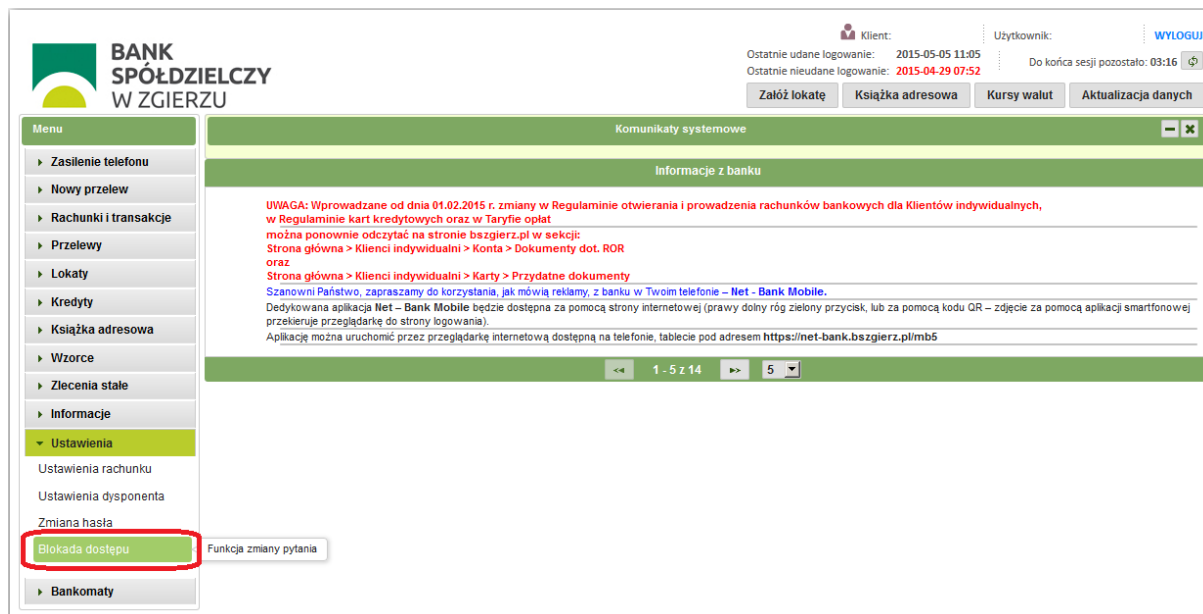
BANK SPÓŁDZIELCZY W ZGIERZU

Klient:
Użytkownik:
WYLOGUJ
Ostatnie udane logowanie: 2015-05-05 11:05
Ostatnie nieudane logowanie: 2015-04-29 07:52
Do końca sesji pozostało: 03:16

Załóż lokatę
Książka adresowa
Kursy walut
Aktualizacja danych

Menu
Zasilenie telefonu
Nowy przelew
Rachunki i transakcje
Przelewy
Lokaty
Kredyty
Książka adresowa
Wzorce
Zlecenia stałe
Informacje
Ustawienia
Ustawienia rachunku
Ustawienia dysponenta
Zmiana hasła
Blokada dostępu
Funkcja zmiany pytania
Bankomaty

Komunikaty systemowe

Informacje z banku

UWAGA: Wprowadzane od dnia 01.02.2015 r. zmiany w Regulaminie otwierania i prowadzenia rachunków bankowych dla Klientów indywidualnych, w Regulaminie kart kredytowych oraz w Taryfie opłat
można ponownie odczytać na stronie bszgierz.pl w sekcji:
Strona główna > Klienci indywidualni > Konta > Dokumenty dot. ROR
oraz
Strona główna > Klienci indywidualni > Karty > Przydatne dokumenty

Szanowni Państwo, zapraszamy do korzystania, jak mówią reklamy, z banku w Twoim telefonie – Net - Bank Mobile.

Dedykowana aplikacja Net – Bank Mobile będzie dostępna za pomocą strony internetowej (prawy dolny róg zielony przycisk, lub za pomocą kodu QR – zdjęcie za pomocą aplikacji smartfonowej przekieruje przeglądarkę do strony logowania).

Aplikację można uruchomić przez przeglądarkę internetową dostępną na telefonie, tablecie pod adresem https://net-bank.bszgierz.pl/mb5

<< 1 - 5 z 14 >> 5